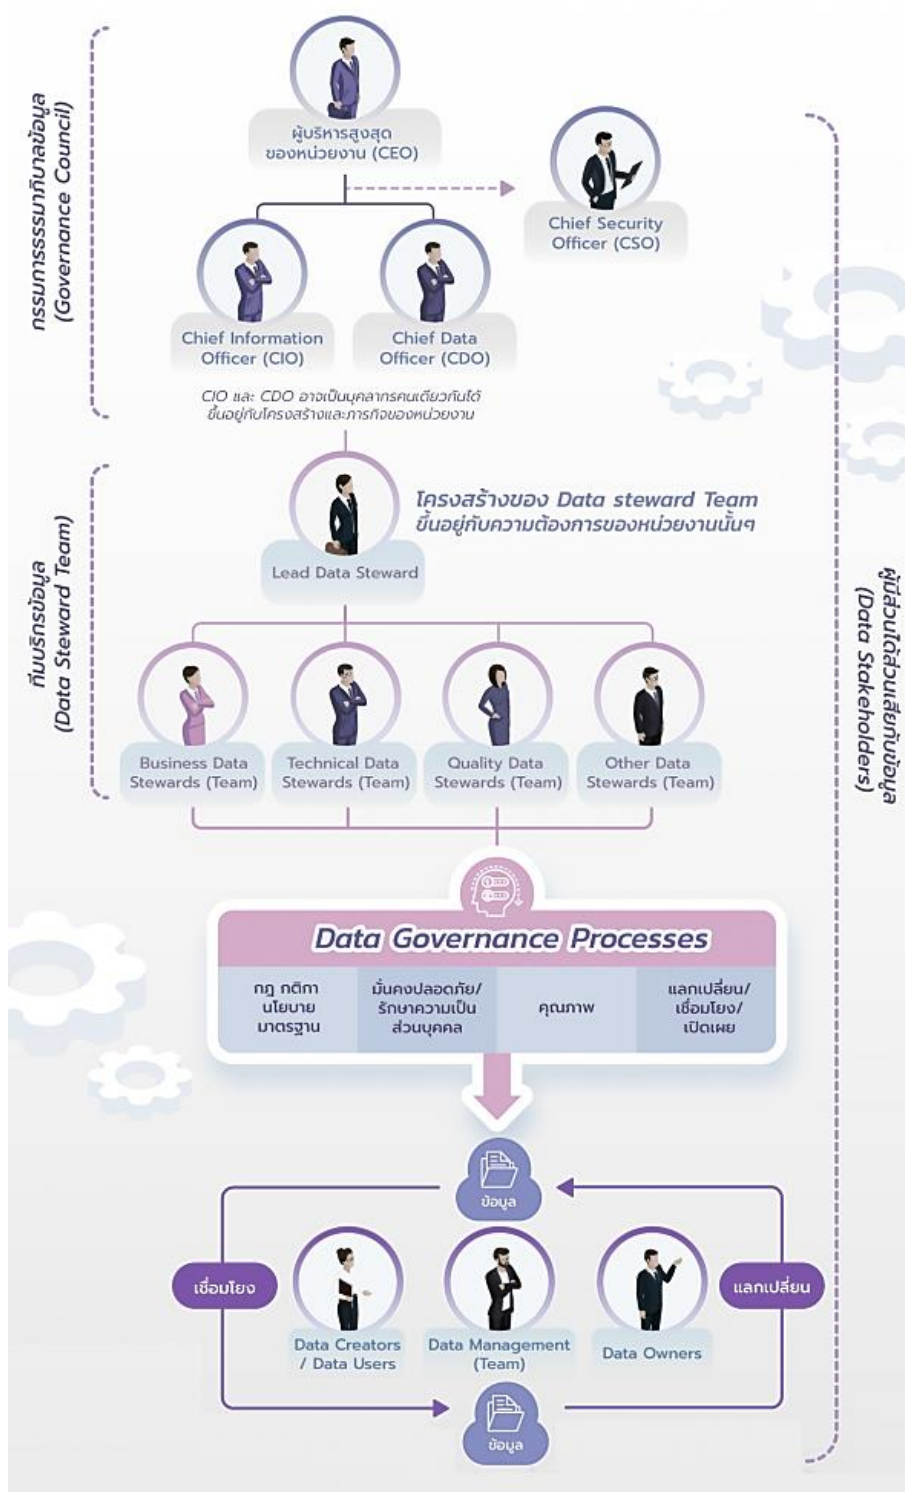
คณะกรรมการธรรมาภิบาลข้อมูล (Governance Council)

ผู้บริหารสูงสุดของหน่วยงาน (CEO)

Chief Security Officer (CSO)

Chief Information Officer (CIO)

Chief Data Officer (CDO)

CIO และ CDO อาจเป็นบุคลากรคนเดียวกันได้ ขึ้นอยู่กับโครงสร้างและภารกิจของหน่วยงาน

ทีมบริกรข้อมูล (Data Steward Team)

โครงสร้างของ Data steward Team ขึ้นอยู่กับความต้องการของหน่วยงานนั้นๆ

Lead Data Steward

Business Data Stewards (Team)

Technical Data Stewards (Team)

Quality Data Stewards (Team)

Other Data Stewards (Team)

ผู้มีส่วนได้ส่วนเสียกับข้อมูล (Data Stakeholders)

Data Governance Processes

| กฎ กติกา นโยบาย มาตรฐาน | มั่นคงปลอดภัย/ รักษาความเป็นส่วนบุคคล | คุณภาพ | แลกเปลี่ยน/ เชื่อมโยง/ เปิดเผย |
|---|---|---|---|

ข้อมูล

เชื่อมโยง

แลกเปลี่ยน

Data Creators / Data Users

Data Management (Team)

Data Owners

ข้อมูล